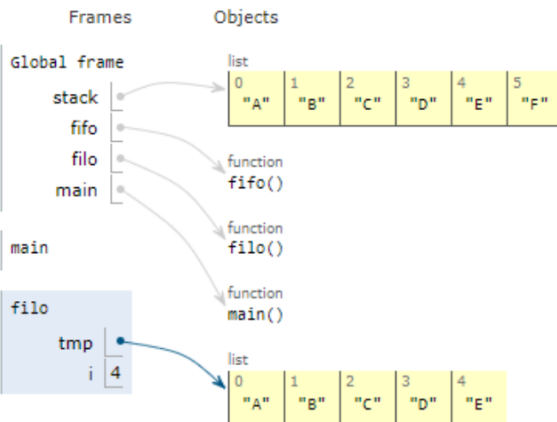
Frames

Objects

Global frame

stack

fifo

filo

main

list

| 0 | 1 | 2 | 3 | 4 | 5 |
|---|---|---|---|---|---|
| "A" | "B" | "C" | "D" | "E" | "F" |

function
fifo()

function
filo()

function
main()

main

filo

tmp

i 4

list

| 0 | 1 | 2 | 3 | 4 |
|---|---|---|---|---|
| "A" | "B" | "C" | "D" | "E" |